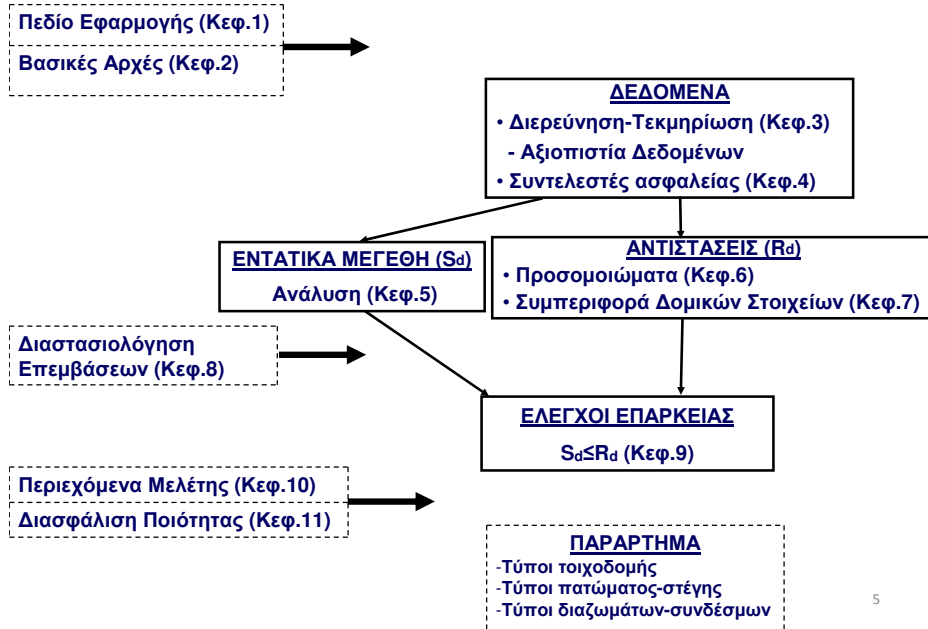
Πεδίο Εφαρμογής (Κεφ.1)
Βασικές Αρχές (Κεφ.2)

ΔΕΔΟΜΕΝΑ
• Διερεύνηση-Τεκμηρίωση (Κεφ.3)
- Αξιοπιστία Δεδομένων
• Συντελεστές ασφαλείας (Κεφ.4)

ΕΝΤΑΤΙΚΑ ΜΕΓΕΘΗ ($S_d$)
Ανάλυση (Κεφ.5)

ΑΝΤΙΣΤΑΣΕΙΣ ($R_d$)
• Προσομοιώματα (Κεφ.6)
• Συμπεριφορά Δομικών Στοιχείων (Κεφ.7)

Διαστασιολόγηση Επεμβάσεων (Κεφ.8)

ΕΛΕΓΧΟΙ ΕΠΑΡΚΕΙΑΣ
$S_d \leq R_d$ (Κεφ.9)

Περιεχόμενα Μελέτης (Κεφ.10)
Διασφάλιση Ποιότητας (Κεφ.11)

ΠΑΡΑΡΤΗΜΑ
-Τύποι τοιχοδομής
-Τύποι πατώματος-στέγης
-Τύποι διαζωμάτων-συνδέσμων

5